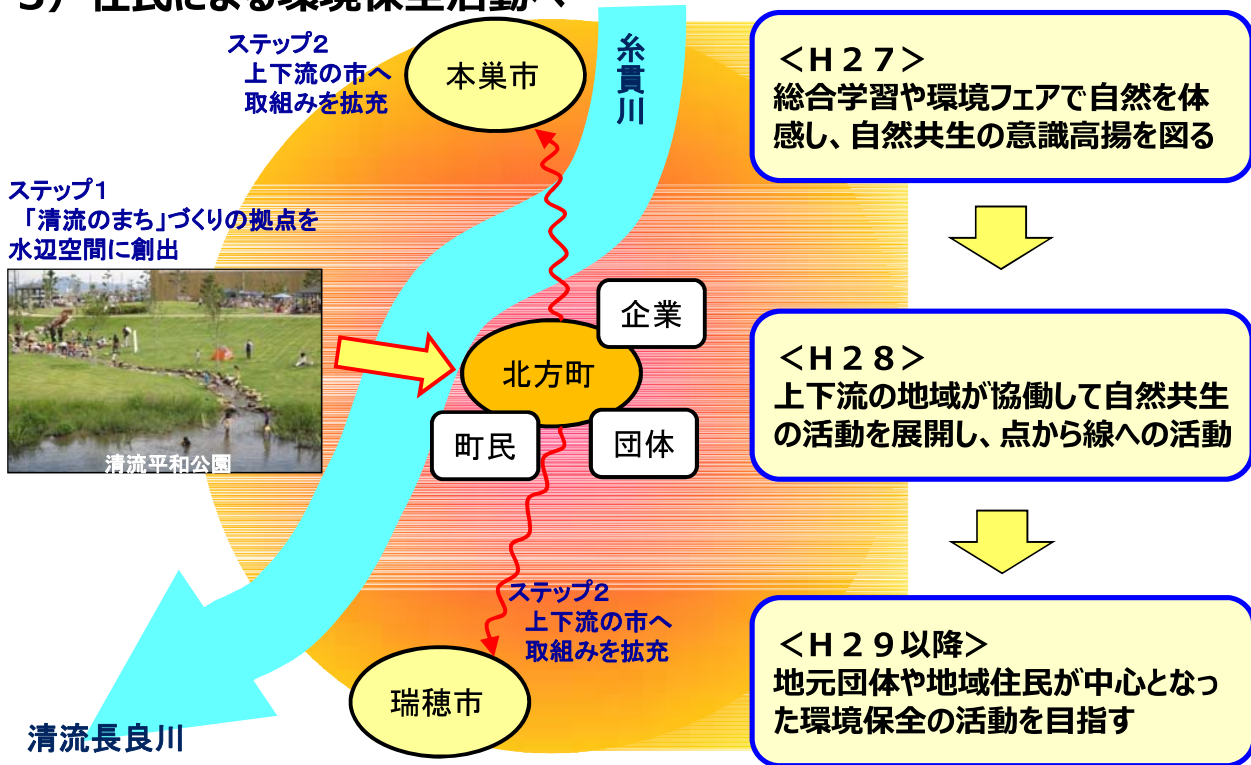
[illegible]

ステップ2
上下流の市へ
取組みを拡充

本巣市

糸貫川

ステップ1
「清流のまち」づくりの拠点を
水辺空間に創出

清流平和公園

企業

北方町

町民

団体

ステップ2
上下流の市へ
取組みを拡充

瑞穂市

清流長良川

＜H27＞
総合学習や環境フェアで自然を体感し、自然共生の意識高揚を図る

＜H28＞
上下流の地域が協働して自然共生の活動を展開し、点から線への活動

＜H29以降＞
地元団体や地域住民が中心となった環境保全の活動を目指す